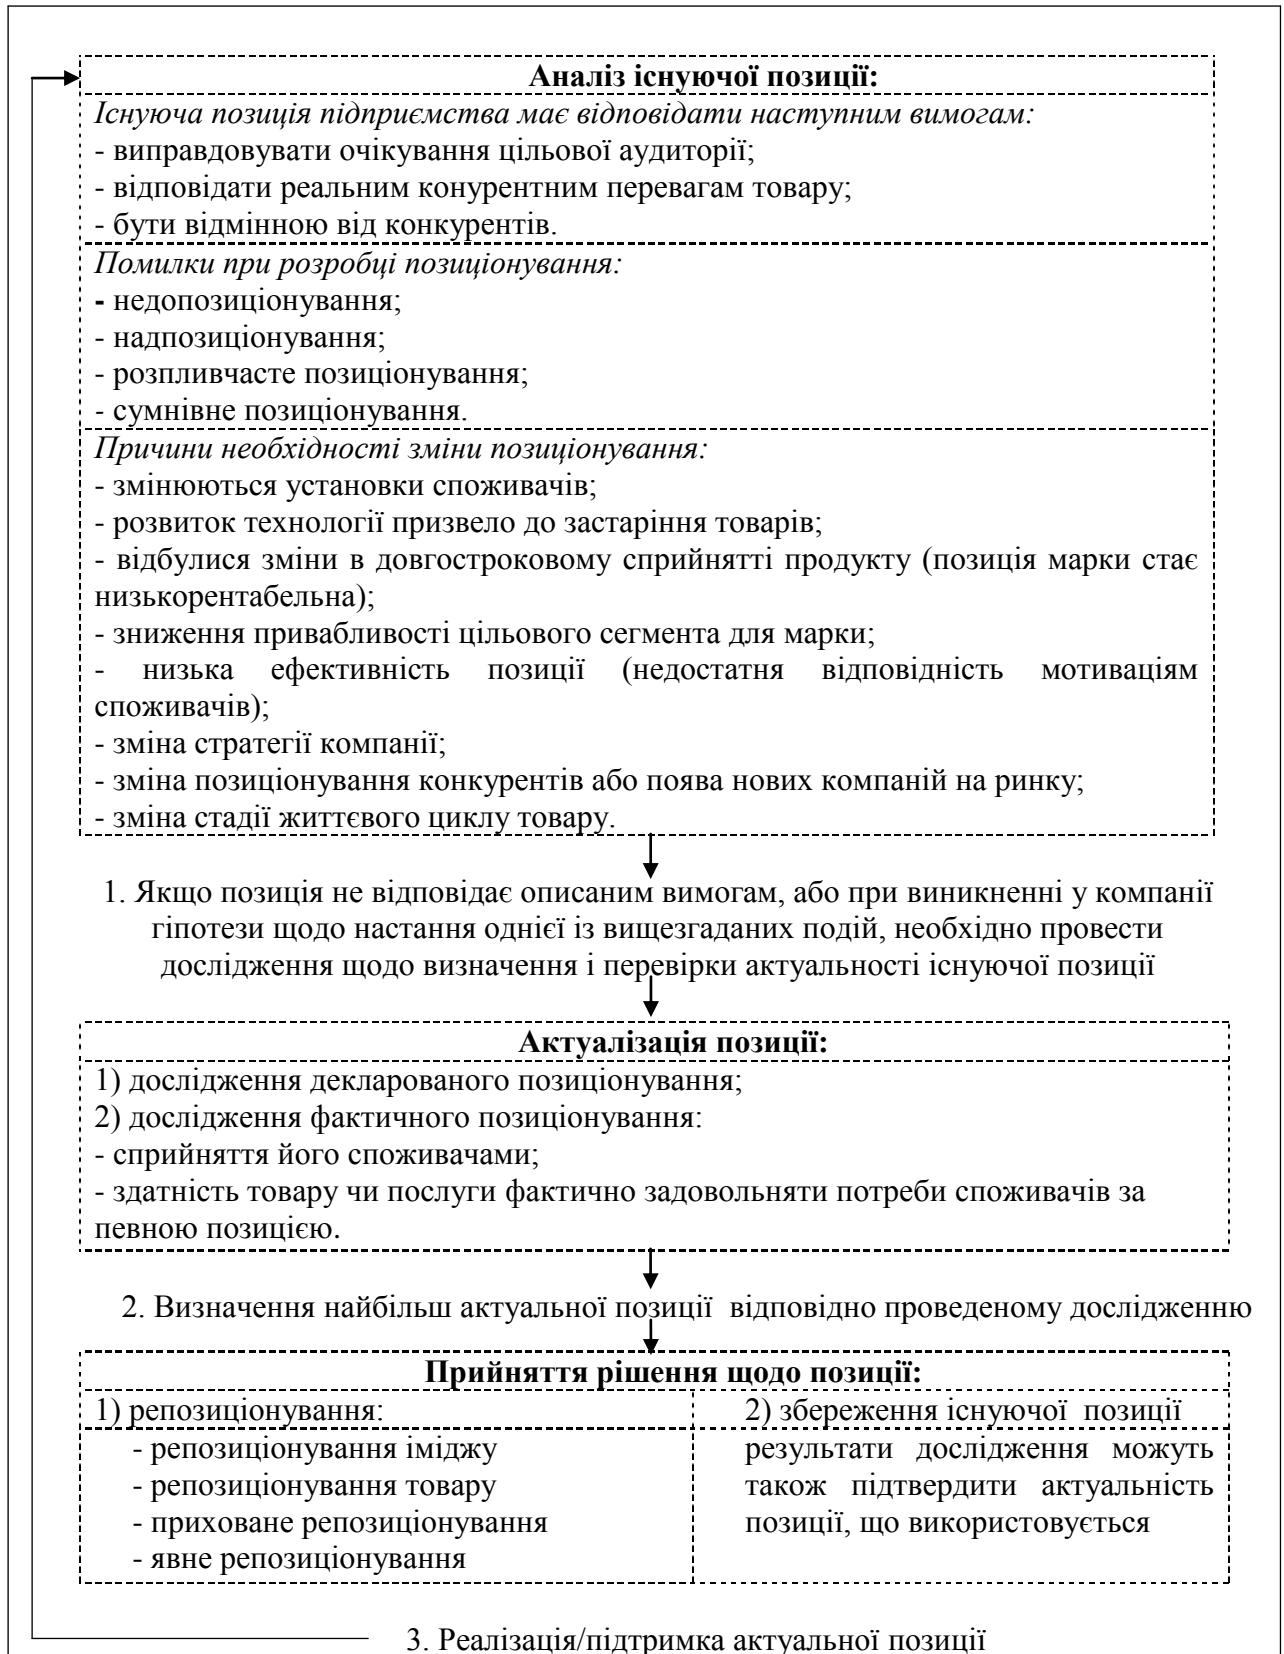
**Аналіз існуючої позиції:**

*Існуюча позиція підприємства має відповідати наступним вимогам:*
- виправдовувати очікування цільової аудиторії;
- відповідати реальним конурентним перевагам товару;
- бути відмінною від конкурентів.

*Помилки при розробці позиціонування:*
- недопозиціонування;
- надпозиціонування;
- розпливчасте позиціонування;
- сумнівне позиціонування.

*Причини необхідності зміни позиціонування:*
- змінюються установки споживачів;
- розвиток технології призвело до застаріння товарів;
- відбулися зміни в довгостроковому сприйнятті продукту (позиція марки стає низькорентабельна);
- зниження привабливості цільового сегмента для марки;
- низька ефективність позиції (недостатня відповідність мотиваціям споживачів);
- зміна стратегії компанії;
- зміна позиціонування конкурентів або поява нових компаній на ринку;
- зміна стадії життєвого циклу товару.

1. Якщо позиція не відповідає описаним вимогам, або при виникненні у компанії гіпотези щодо настання однієї із вищезгаданих подій, необхідно провести дослідження щодо визначення і перевірки актуальності існуючої позиції

**Актуалізація позиції:**

1) дослідження декларованого позиціонування;
2) дослідження фактичного позиціонування:
- сприйняття його споживачами;
- здатність товару чи послуги фактично задовольняти потреби споживачів за певною позицією.

2. Визначення найбільш актуальної позиції відповідно проведеному дослідженню

**Прийняття рішення щодо позиції:**

| 1) репозиціонування: | 2) збереження існуючої позиції |
|---|---|
| - репозиціонування іміджу<br>- репозиціонування товару<br>- приховане репозиціонування<br>- явне репозиціонування | результати дослідження можуть також підтвердити актуальність позиції, що використовується |

3. Реалізація/підтримка актуальної позиції